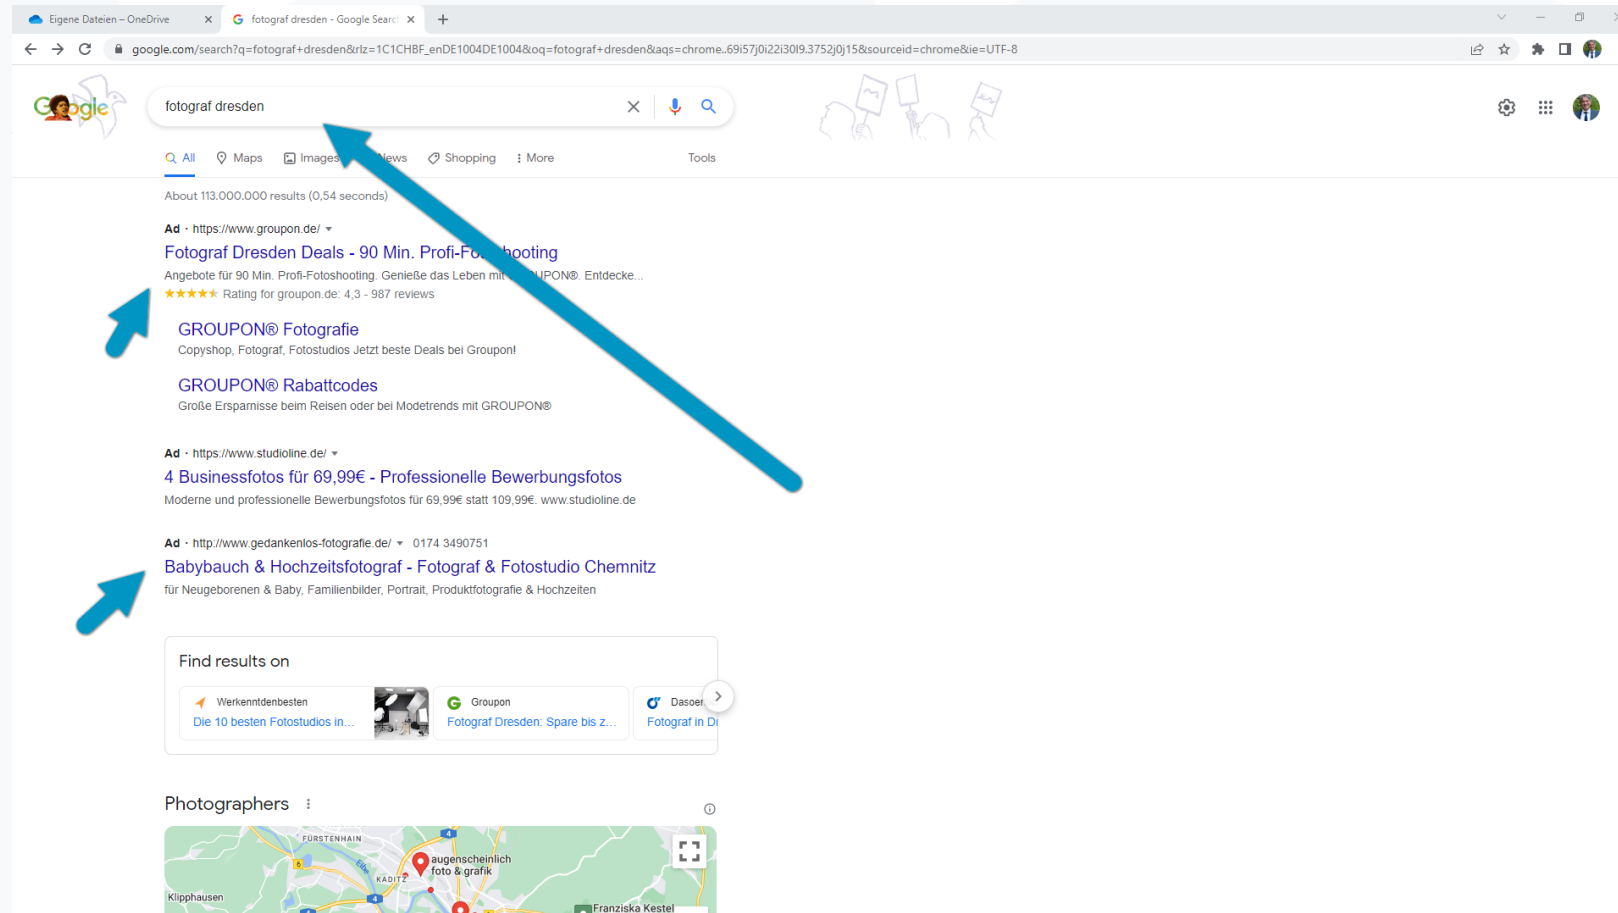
Eigene Dateien – OneDrive
fotograf dresden - Google Searc

google.com/search?q=fotograf+dresden&rlz=1C1CHBF_enDE1004DE1004&oq=fotograf+dresden&aqs=chrome..69i57j0i22i30l9.3752j0j15&sourceid=chrome&ie=UTF-8

fotograf dresden

All Maps Images News Shopping More Tools

About 113.000.000 results (0,54 seconds)

Ad · https://www.groupon.de/
Fotograf Dresden Deals - 90 Min. Profi-Fotoshooting
Angebote für 90 Min. Profi-Fotoshooting. Genieße das Leben mit GROUPON®. Entdecke...
Rating for groupon.de: 4,3 - 987 reviews

GROUPON® Fotografie
Copyshop, Fotograf, Fotostudios Jetzt beste Deals bei Groupon!

GROUPON® Rabattcodes
Große Ersparnisse beim Reisen oder bei Modetrends mit GROUPON®

Ad · https://www.studioline.de/
4 Businessfotos für 69,99€ - Professionelle Bewerbungsfotos
Moderne und professionelle Bewerbungsfotos für 69,99€ statt 109,99€. www.studioline.de

Ad · http://www.gedankenlos-fotografie.de/ 0174 3490751
Babybauch & Hochzeitsfotograf - Fotograf & Fotostudio Chemnitz
für Neugeborenen & Baby, Familienbilder, Portrait, Produktfotografie & Hochzeiten

Find results on

Werkenntdenbesten
Die 10 besten Fotostudios in...

Groupon
Fotograf Dresden: Spare bis z...

Dasoer
Fotograf in D

Photographers

FÜRSTENHAIN
augenscheinlich foto & grafik
KADITZ
Klipphausen
Franziska Kestel